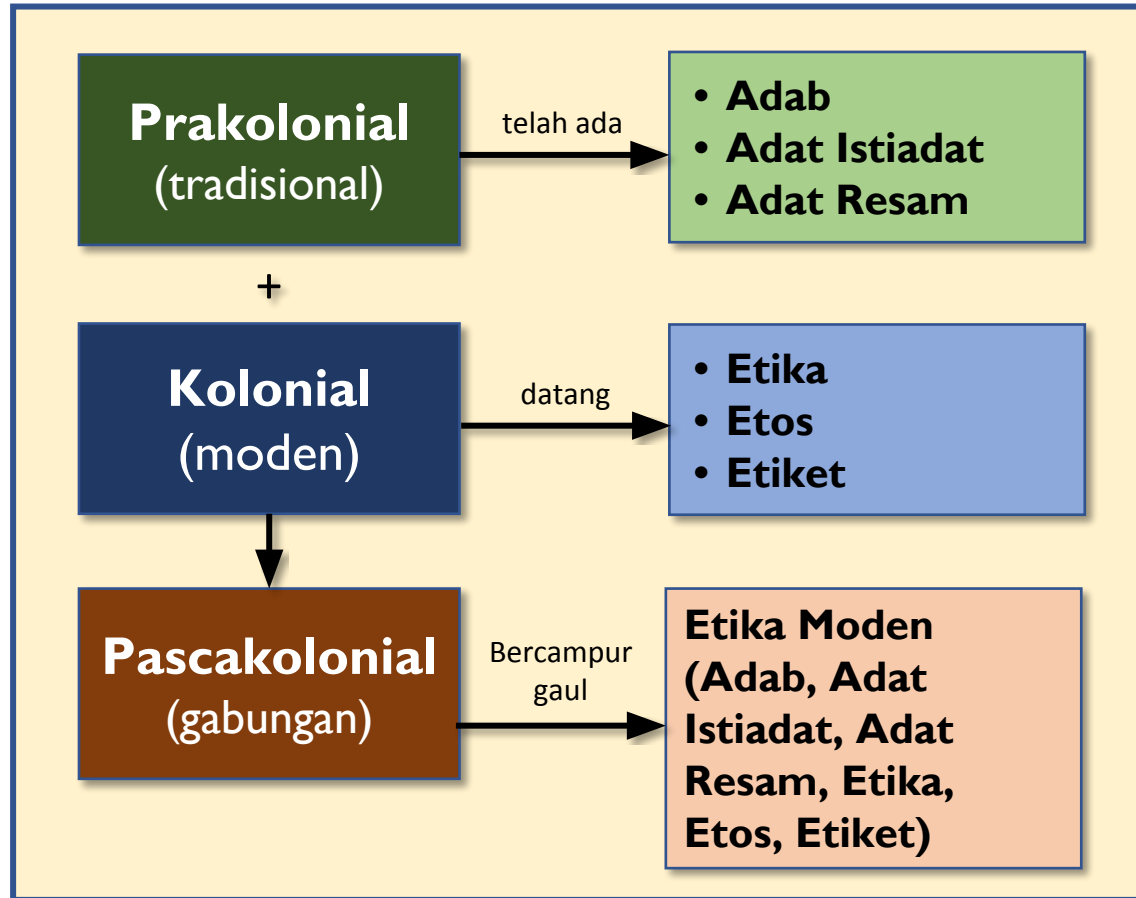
Prakolonial
(tradisional)

telah ada

• Adab
• Adat Istiadat
• Adat Resam

+

Kolonial
(moden)

datang

• Etika
• Etos
• Etiket

Pascakolonial
(gabungan)

Bercampur gaul

Etika Moden (Adab, Adat Istiadat, Adat Resam, Etika, Etos, Etiket)